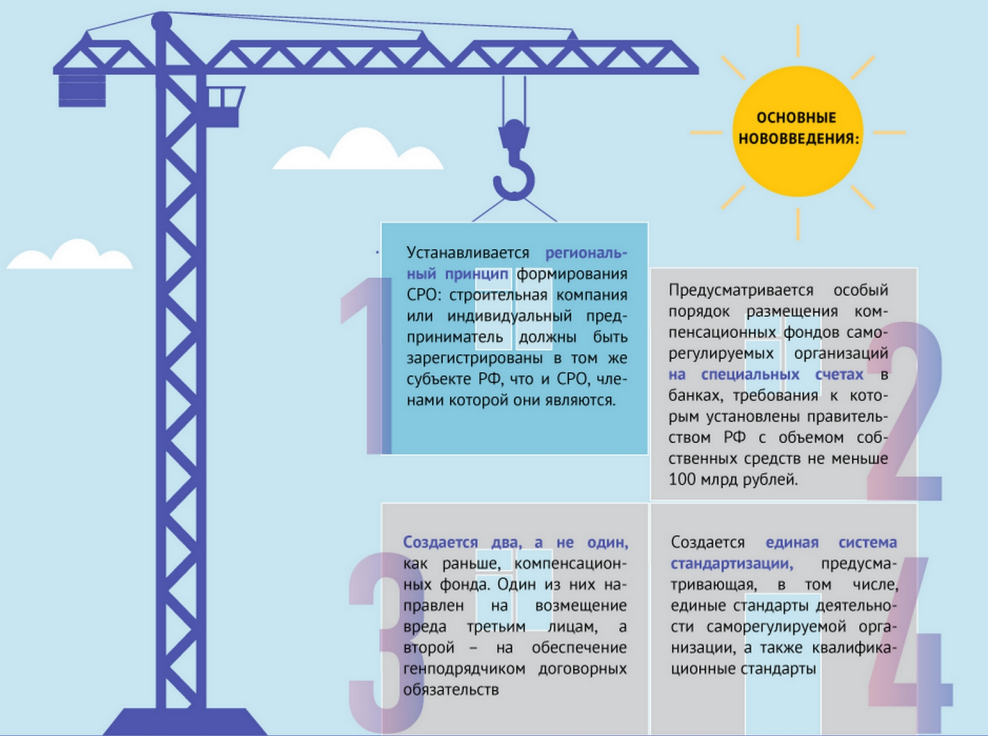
ОСНОВНЫЕ НОВОВВЕДЕНИЯ:

1

Устанавливается региональный принцип формирования СРО: строительная компания или индивидуальный предприниматель должны быть зарегистрированы в том же субъекте РФ, что и СРО, членами которой они являются.

2

Предусматривается особый порядок размещения компенсационных фондов саморегулируемых организаций на специальных счетах в банках, требования к которым установлены правительством РФ с объемом собственных средств не меньше 100 млрд рублей.

3

Создается два, а не один, как раньше, компенсационных фонда. Один из них направлен на возмещение вреда третьим лицам, а второй – на обеспечение генподрядчиком договорных обязательств

4

Создается единая система стандартизации, предусматривающая, в том числе, единые стандарты деятельности саморегулируемой организации, а также квалификационные стандарты